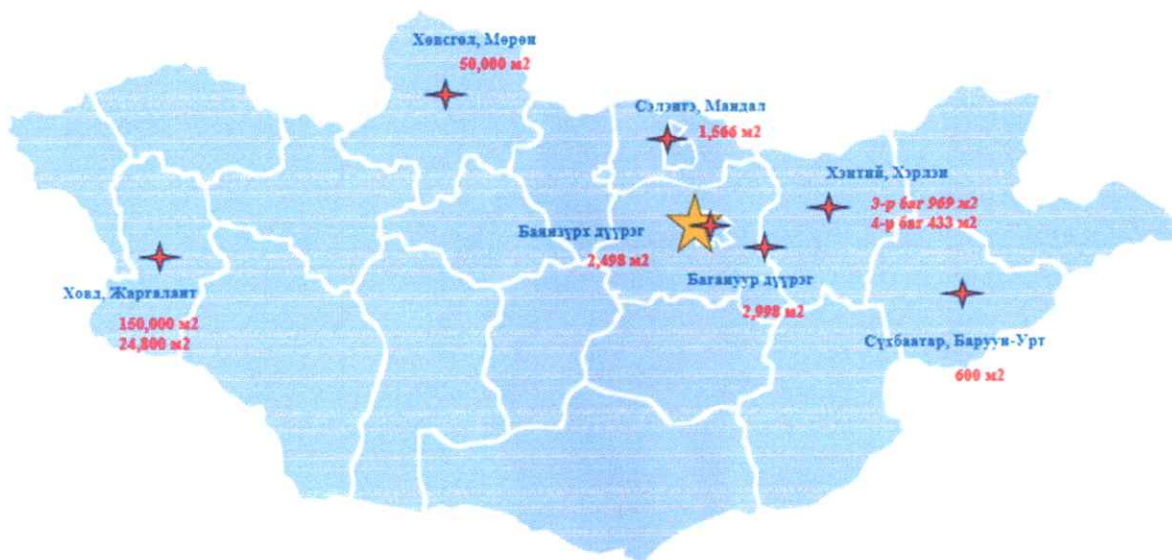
Хөвсгөл, Мөрөн
50,000 м2

Сэлэнгэ, Мандал
1,566 м2

Хэнтий, Хэрлэн
3-р баг 969 м2
4-р баг 433 м2

Баянзүрх дүүрэг
2,498 м2

Багануур дүүрэг
2,998 м2

Ховд, Жаргалант
150,000 м2
24,800 м2

Сүхбаатар, Баруун-Урт
600 м2